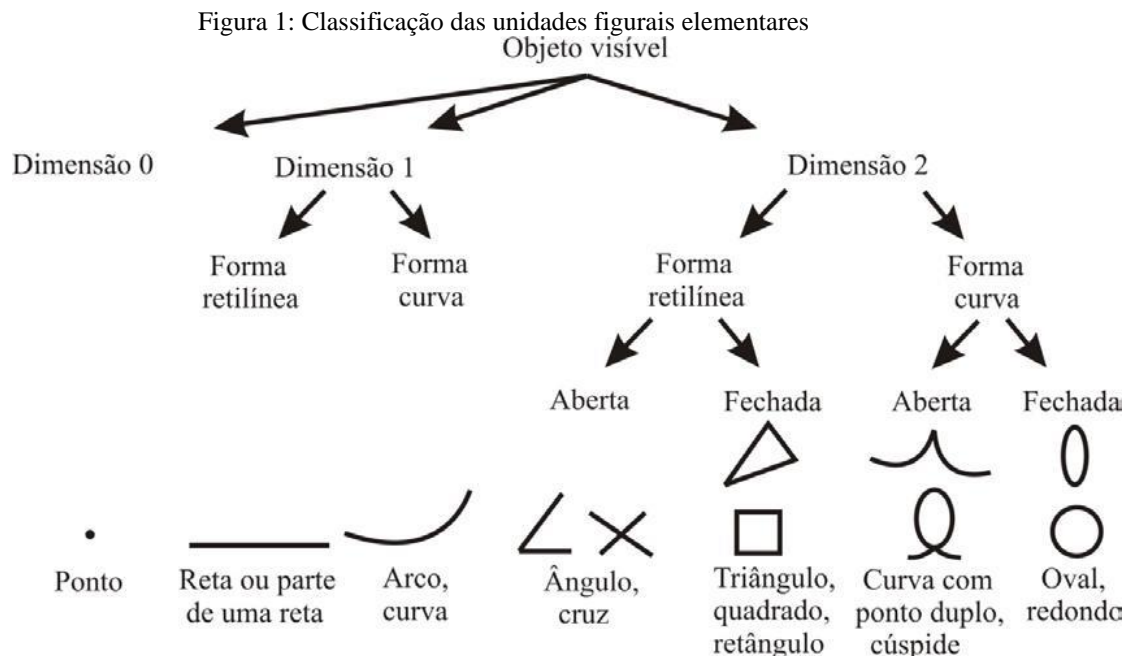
Figura 1: Classificação das unidades figurais elementares

Objeto visível

Dimensão 0

Dimensão 1

Dimensão 2

Forma retilínea

Forma curva

Forma retilínea

Forma curva

Aberta

Fechada

Aberta

Fechada

Ponto

Reta ou parte de uma reta

Arco, curva

Ângulo, cruz

Triângulo, quadrado, retângulo

Curva com ponto duplo, cúspide

Oval, redondo